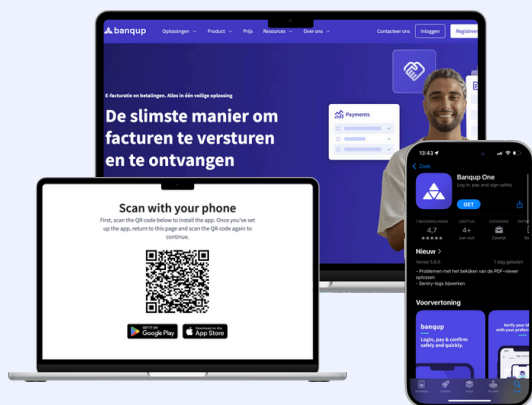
banqup Oplossingen Product Prijs Resources Over ons Contacteer ons Inloggen Registreer

E-facturatie en betalingen. Alles in één veilige oplossing

De slimste manier om facturen te versturen en te ontvangen

Payments

Scan with your phone

First, scan the QR code below to install the app. Once you've set up the app, return to this page and scan the QR code again to continue.

GET IT ON Google Play

Download on the App Store

13:43

Zoek

Banqup One

Log in, pay and sign safely

GET

4,7

4+

Nieuw >

Versie 5.8.5

7 dag geleden

- Problemen met het bekijken van de PDF-viewer opgelost
- Sentry-logs bijwerken

Voorvertoning

banqup

Login, pay & confirm safely and quickly.

Verify your id with your prefer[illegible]